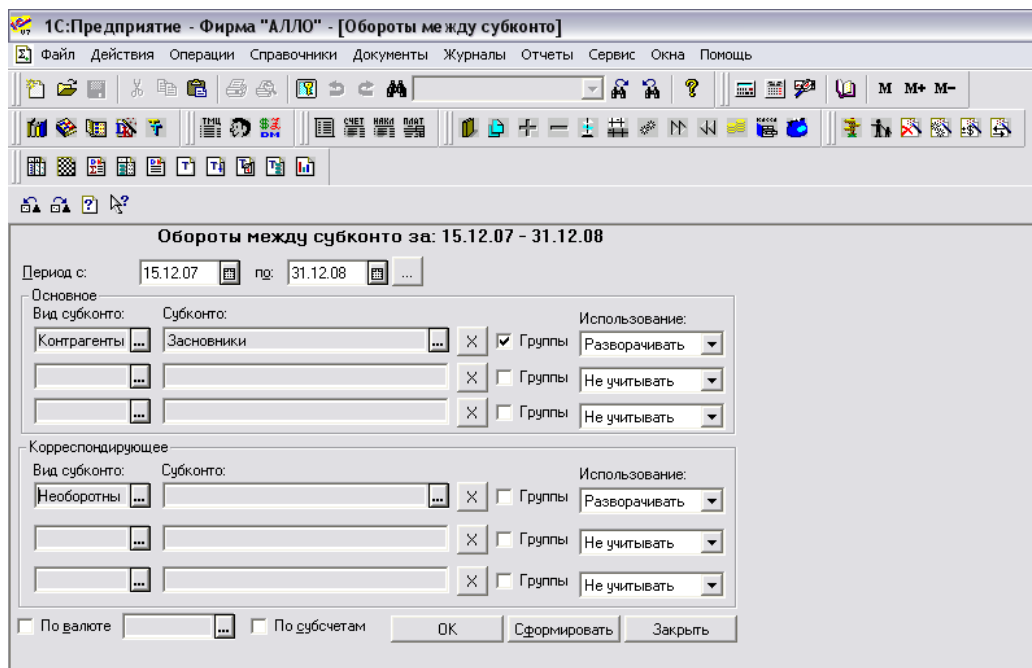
1С:Предприятие - Фирма "АЛЛО" - [Обороты между субконто]

Файл Действия Операции Справочники Документы Журналы Отчеты Сервис Окна Помощь

M M+ M-

ТМЦ СЧЕТ НАКЛ ПЛАТ

Обороты между субконто за: 15.12.07 - 31.12.08

Период с: 15.12.07 по: 31.12.08 ...

Основное
Вид субконто: Субконто: Использование:
Контрагенты ... Засновники ... X ☑ Группы Разворачивать
... X Группы Не учитывать
... X Группы Не учитывать

Корреспондирующее
Вид субконто: Субконто: Использование:
Необоротны ... ... X Группы Разворачивать
... X Группы Не учитывать
... X Группы Не учитывать

По валюте ... По субсчетам OK Сформировать Закрыть